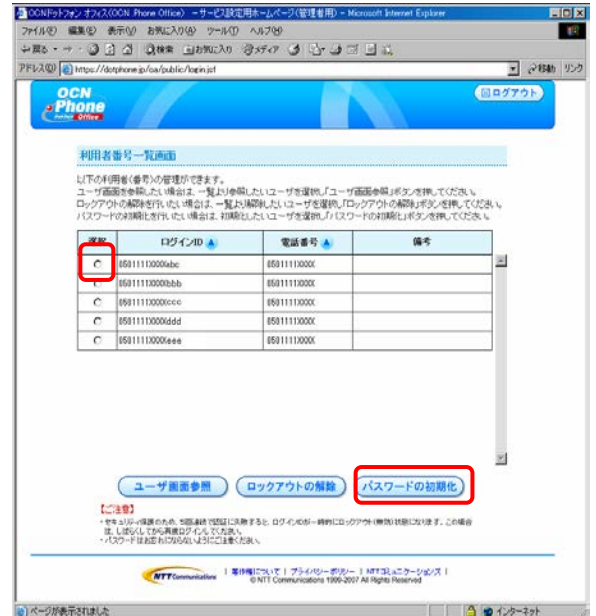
OCNドットフォン オフィス(OCN Phone Office) ーサービス設定用ホームページ(管理者用) - Microsoft Internet Explorer

ファイル(F) 編集(E) 表示(V) お気に入り(A) ツール(T) ヘルプ(H)

戻る 検索 お気に入り メディア

アドレス(D) https://dotphone.jp/oa/public/login.jsf 移動 リンク

OCN Phone Office

ログアウト

利用者番号一覧画面

以下の利用者(番号)の管理ができます。
ユーザ画面を参照したい場合は、一覧より参照したいユーザを選択し「ユーザ画面参照」ボタンを押してください。
ロックアウトの解除を行いたい場合は、一覧より解除したいユーザを選択し「ロックアウトの解除」ボタンを押してください。
パスワードの初期化を行いたい場合は、初期化したいユーザを選択し「パスワードの初期化」ボタンを押してください。

| 選択 | ログインID | 電話番号 | 備考 |
|---|---|---|---|
| ○ | 0501111XXXXabc | 0501111XXXX | |
| ○ | 0501111XXXXbbb | 0501111XXXX | |
| ○ | 0501111XXXXccc | 0501111XXXX | |
| ○ | 0501111XXXXddd | 0501111XXXX | |
| ○ | 0501111XXXXeee | 0501111XXXX | |

ユーザ画面参照　ロックアウトの解除　パスワードの初期化

【ご注意】
・セキュリティ保護のため、5回連続で認証に失敗すると、ログインIDが一時的にロックアウト(無効)状態になります。この場合は、しばらくしてから再度ログインしてください。
・パスワードはお忘れにならないようにご注意ください。

NTT Communications | 著作権について | プライバシーポリシー | NTTコミュニケーションズ |
© NTT Communications 1999-2007 All Rights Reserved

ページが表示されました　インターネット